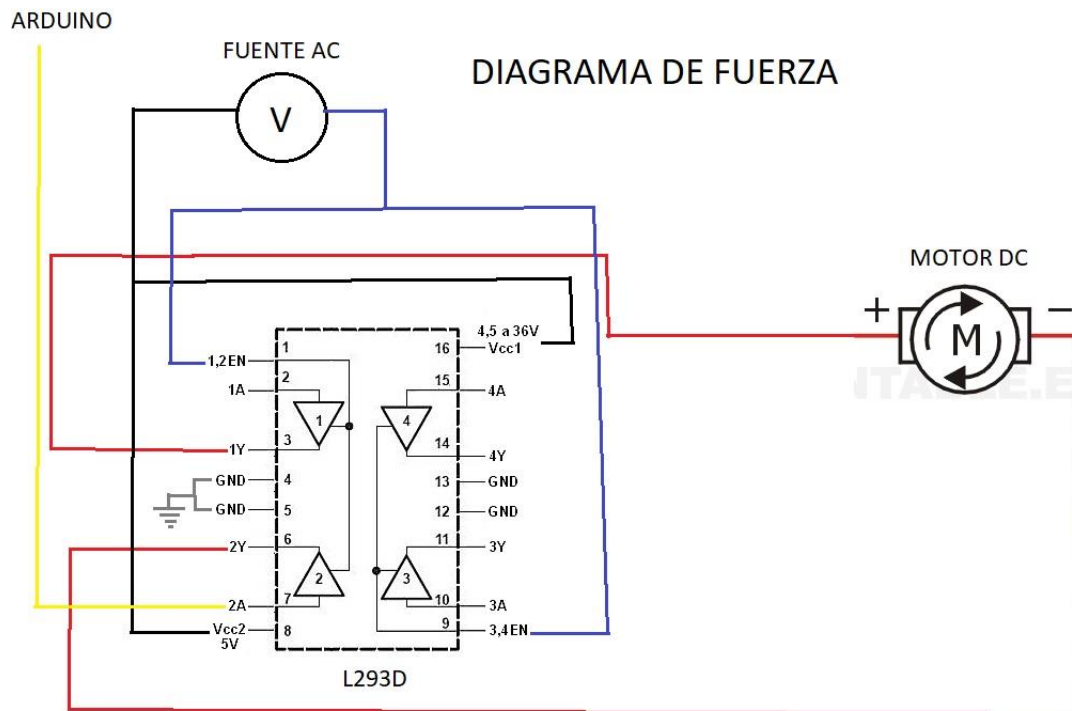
ARDUINO

FUENTE AC

V

DIAGRAMA DE FUERZA

MOTOR DC

+

M

−

4,5 a 36V

1,2EN 1

16 Vcc1

1A 2

15 4A

1

4

1Y 3

14 4Y

GND 4

13 GND

GND 5

12 GND

2Y 6

11 3Y

2

3

2A 7

10 3A

Vcc2 5V 8

9 3,4EN

L293D